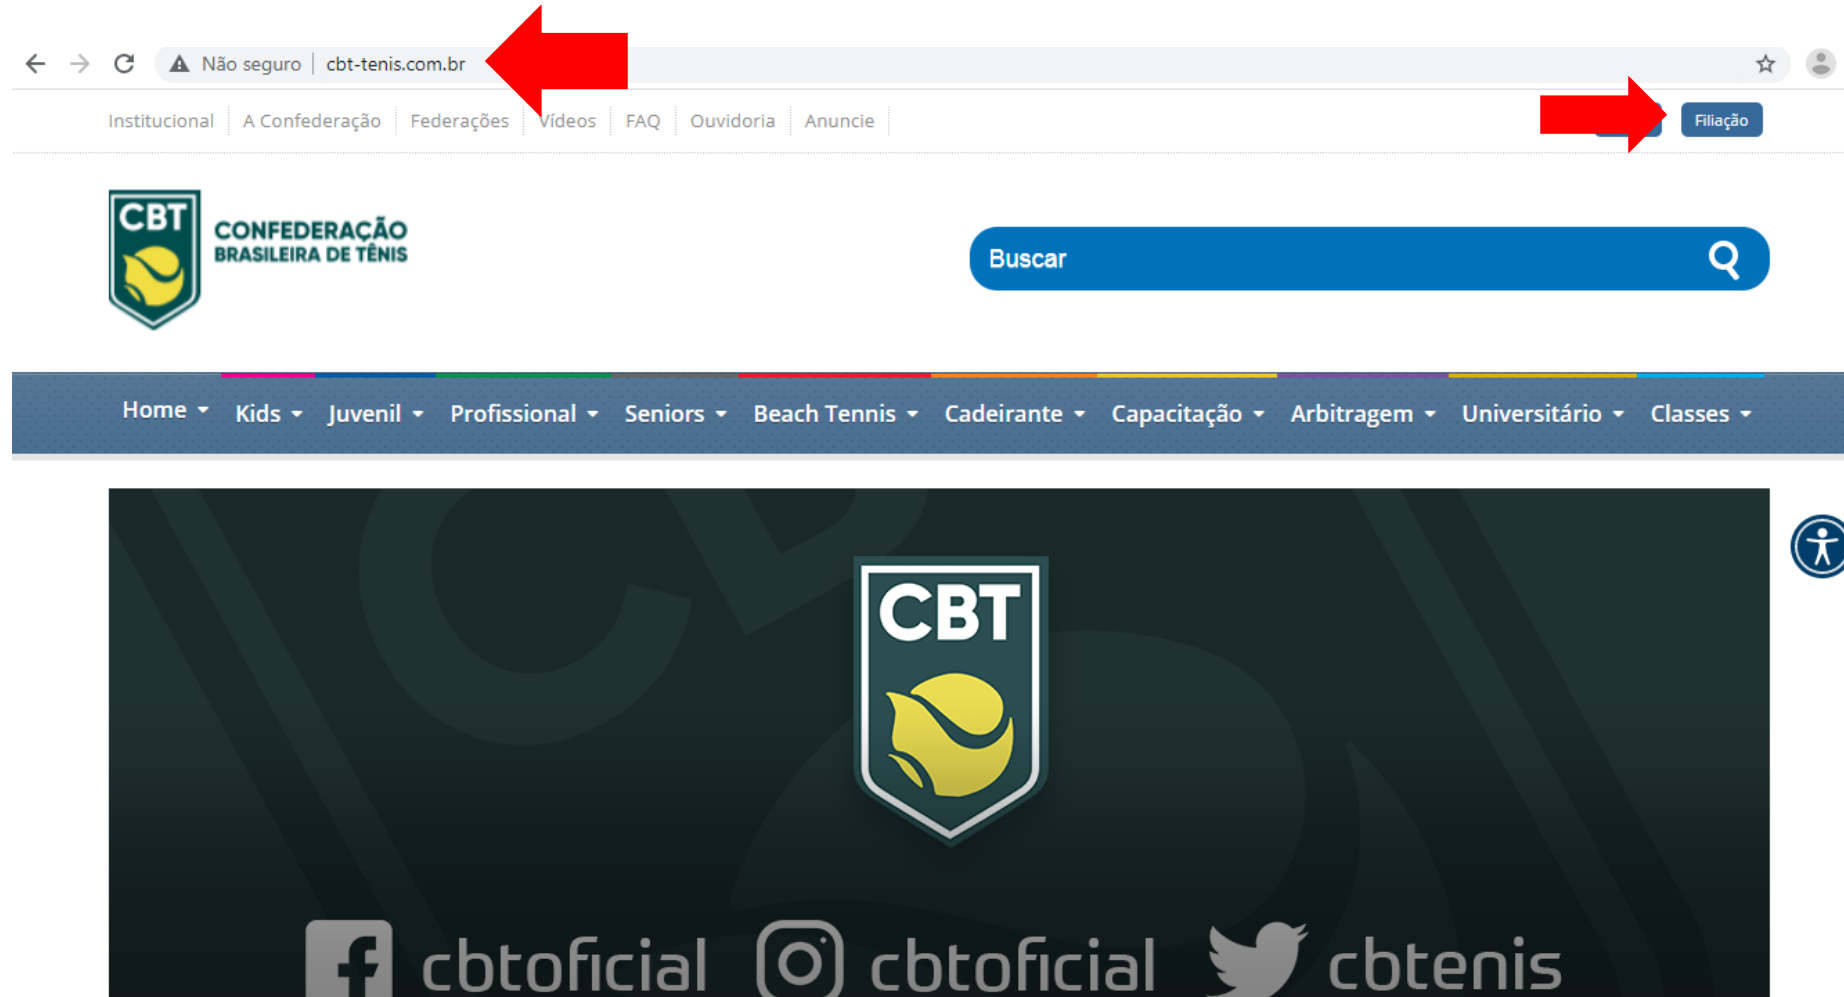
Não seguro | cbt-tenis.com.br

Institucional | A Confederação | Federações | Vídeos | FAQ | Ouvidoria | Anuncie

Filiação

CBT CONFEDERAÇÃO BRASILEIRA DE TÊNIS

Buscar

Home Kids Juvenil Profissional Seniors Beach Tennis Cadeirante Capacitação Arbitragem Universitário Classes

CBT

cbtoficial cbtoficial cbtenis